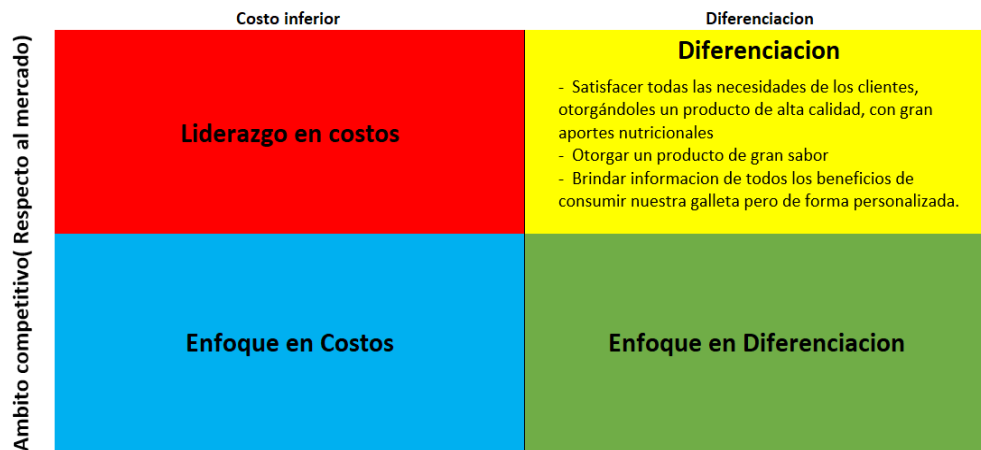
Costo inferior

Diferenciacion

Ambito competitivo( Respecto al mercado)

Liderazgo en costos

Diferenciacion

- Satisfacer todas las necesidades de los clientes, otorgándoles un producto de alta calidad, con gran aportes nutricionales
- Otorgar un producto de gran sabor
- Brindar informacion de todos los beneficios de consumir nuestra galleta pero de forma personalizada.

Enfoque en Costos

Enfoque en Diferenciacion